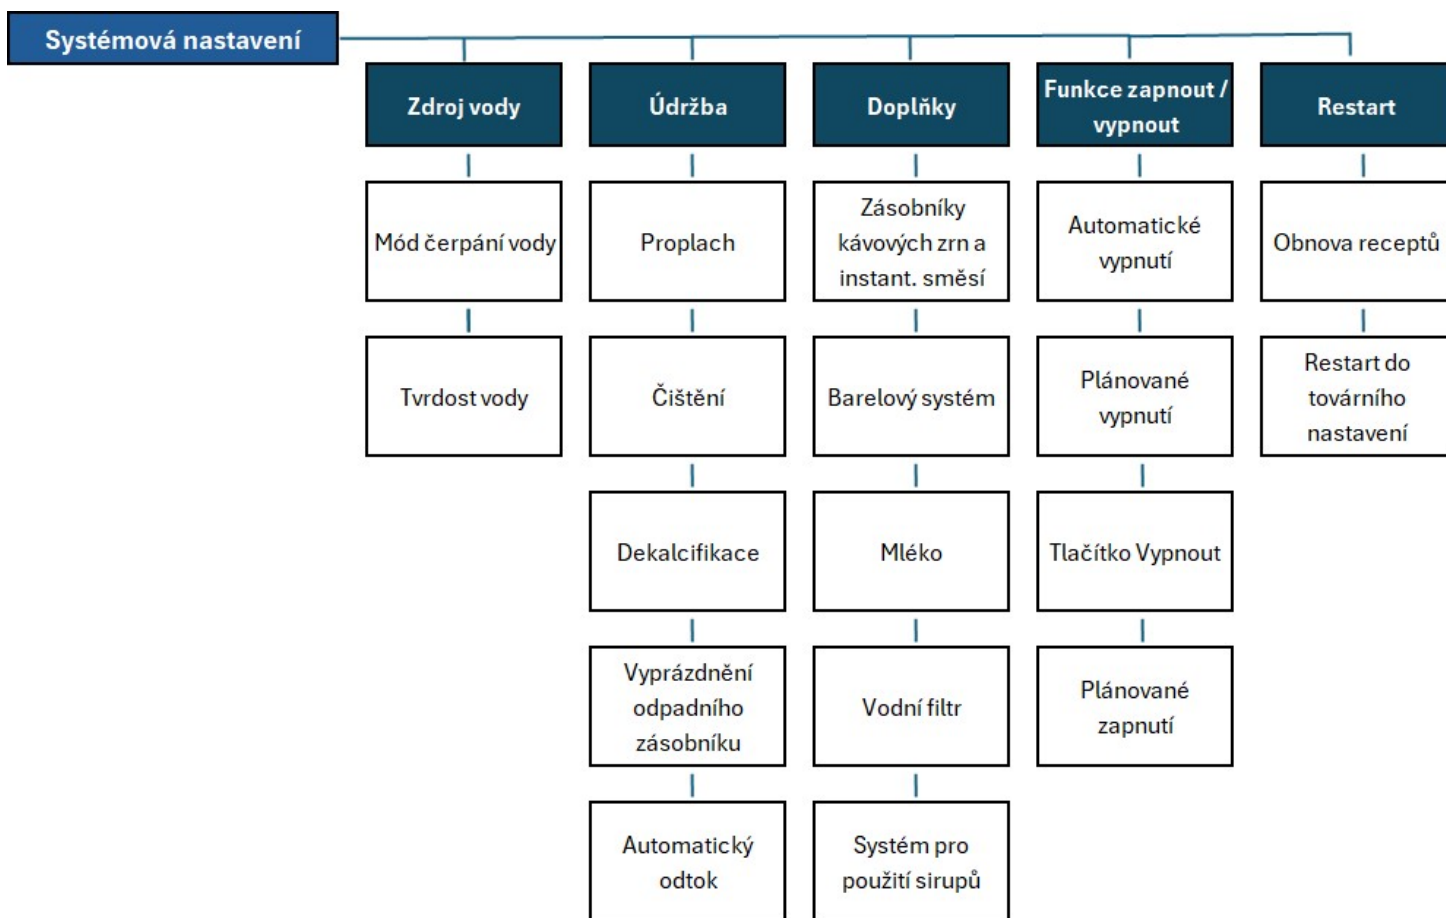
Systémová nastavení

Zdroj vody

Mód čerpání vody

Tvrdost vody

Údržba

Proplach

Čištění

Dekalcifikace

Vyprázdnění odpadního zásobníku

Automatický odtok

Doplňky

Zásobníky kávových zrn a instant. směsí

Barelový systém

Mléko

Vodní filtr

Systém pro použití sirupů

Funkce zapnout / vypnout

Automatické vypnutí

Plánované vypnutí

Tlačítko Vypnout

Plánované zapnutí

Restart

Obnova receptů

Restart do továrního nastavení